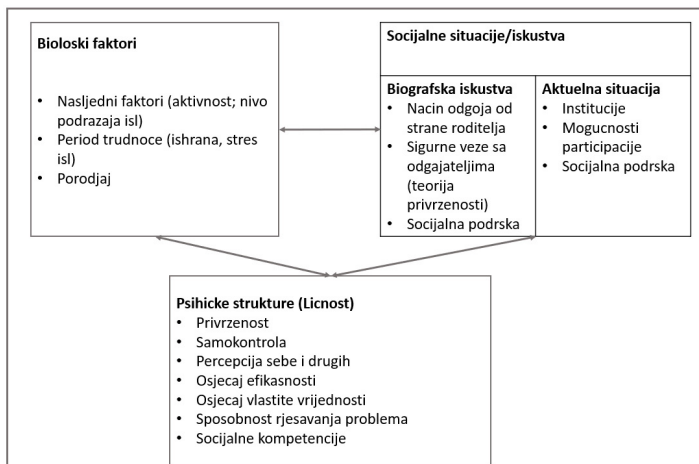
**Bioloski faktori**

- Nasljedni faktori (aktivnost; nivo podrazaja isl)
- Period trudnoce (ishrana, stres isl)
- Porodjaj

**Socijalne situacije/iskustva**

**Biografska iskustva**
- Nacin odgoja od strane roditelja
- Sigurne veze sa odgajateljima (teorija privrzenosti)
- Socijalna podrska

**Aktuelna situacija**
- Institucije
- Mogucnosti participacije
- Socijalna podrska

**Psihicke strukture (Licnost)**
- Privrzenost
- Samokontrola
- Percepcija sebe i drugih
- Osjecaj efikasnosti
- Osjecaj vlastite vrijednosti
- Sposobnost rjesavanja problema
- Socijalne kompetencije